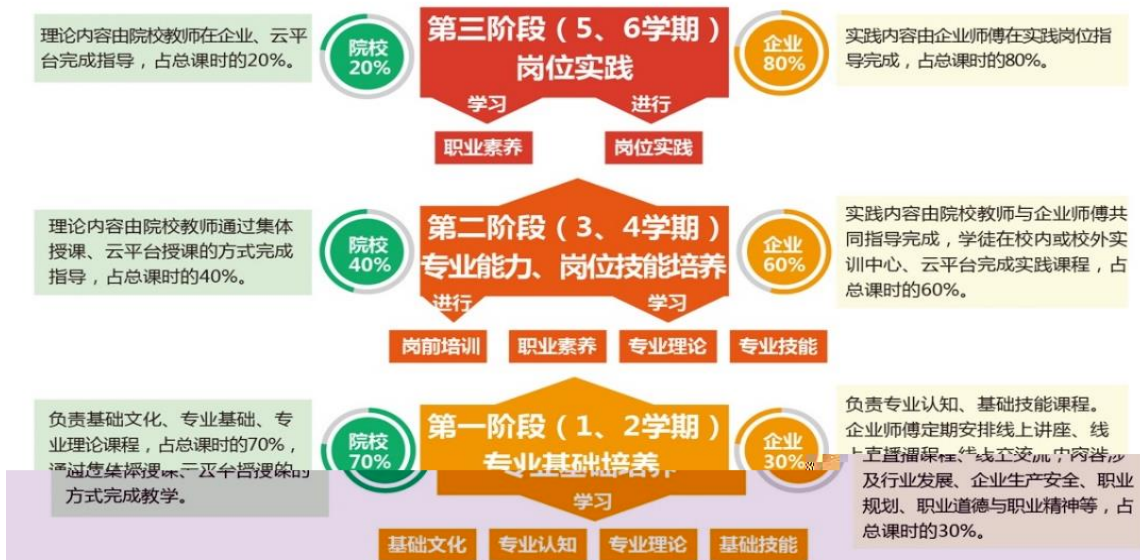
理论内容由院校教师在企业、云平台完成指导，占总课时的20%。

院校
20%

第三阶段（5、6学期）
岗位实践

企业
80%

实践内容由企业师傅在实践岗位指导完成，占总课时的80%。

学习
进行

职业素养
岗位实践

理论内容由院校教师通过集体授课、云平台授课的方式完成指导，占总课时的40%。

院校
40%

第二阶段（3、4学期）
专业能力、岗位技能培养

企业
60%

实践内容由院校教师与企业师傅共同指导完成，学徒在校内或校外实训中心、云平台完成实践课程，占总课时的60%。

进行
学习

岗前培训
职业素养
专业理论
专业技能

负责基础文化、专业基础、专业理论课程，占总课时的70%，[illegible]方式完成教学。

院校
70%

第一阶段（1、2学期）
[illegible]

企业
30%

负责专业认知、基础技能课程。企业师傅定期安排线上讲座、线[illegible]及行业发展、企业生产安全、职业规划、职业道德与职业精神等，占总课时的30%。

学习

基础文化
专业认知
专业理论
基础技能